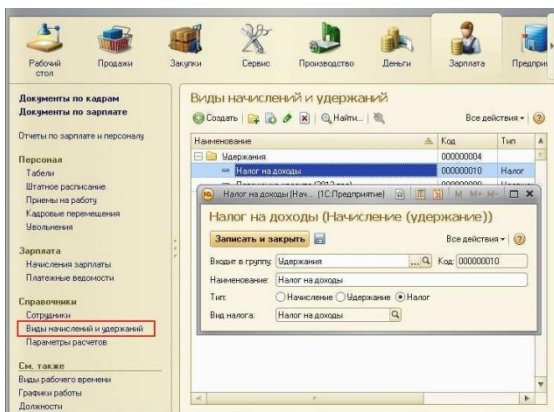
Рабочий стол
Продажи
Закупки
Сервис
Производство
Деньги
Зарплата
Предпри

Документы по кадрам
Документы по зарплате

Отчеты по зарплате и персоналу

Персонал
Табели
Штатное расписание
Приемы на работу
Кадровые перемещения
Увольнения

Зарплата
Начисления зарплаты
Платежные ведомости

Справочники
Сотрудники
Виды начислений и удержаний
Параметры расчетов

См. также
Виды рабочего времени
Графики работы
Должности

Виды начислений и удержаний
Создать
Найти...
Все действия

| Наименование | Код | Тип |
|---|---|---|
| Удержания | 000000004 | |
| Налог на доходы | 000000010 | Налог |
| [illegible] | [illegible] | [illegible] |

Налог на доходы (Нач... (1С:Предприятие)
Налог на доходы (Начисление (удержание))
Записать и закрыть
Все действия
Входит в группу: Удержания
Код: 000000010
Наименование: Налог на доходы
Тип: Начисление Удержание Налог
Вид налога: Налог на доходы